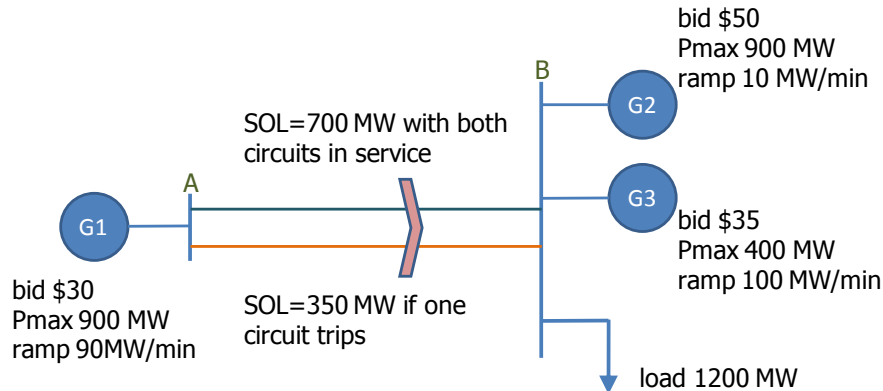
bid $50
Pmax 900 MW
ramp 10 MW/min

B

G2

SOL=700 MW with both circuits in service

A

G3

G1

bid $35
Pmax 400 MW
ramp 100 MW/min

bid $30
Pmax 900 MW
ramp 90MW/min

SOL=350 MW if one circuit trips

load 1200 MW